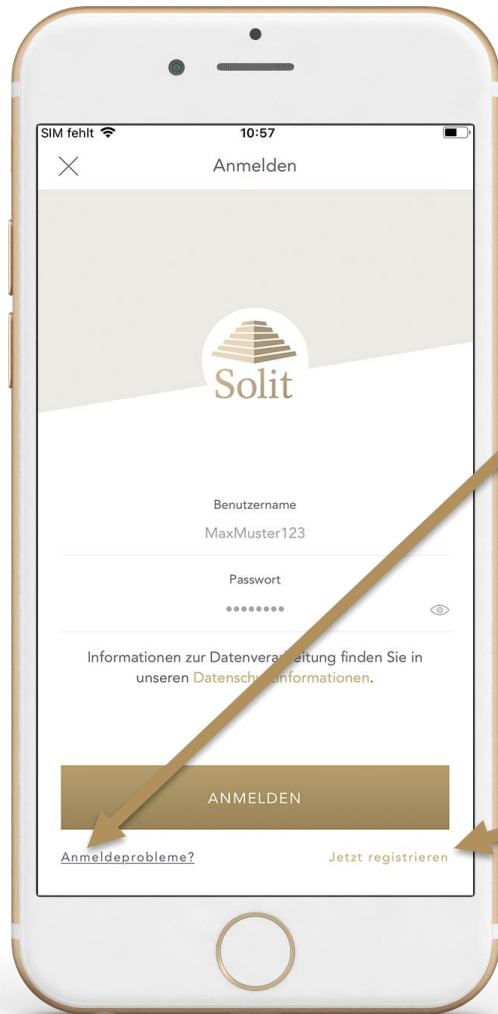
SIM fehlt
10:57

Anmelden

Solit

Benutzername
MaxMuster123

Passwort
••••••••

Informationen zur Datenvera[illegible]eitung finden Sie in unseren Datensch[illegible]nformationen.

ANMELDEN

Anmeldeprobleme?
Jetzt registrieren